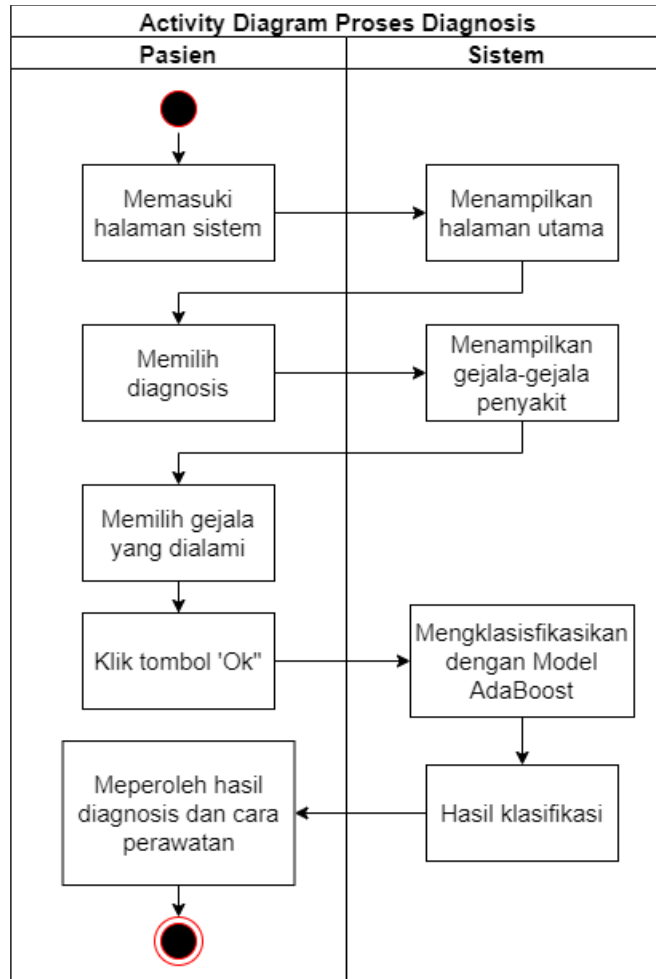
Activity Diagram Proses Diagnosis

Pasien

Sistem

Memasuki halaman sistem

Menampilkan halaman utama

Memilih diagnosis

Menampilkan gejala-gejala penyakit

Memilih gejala yang dialami

Klik tombol 'Ok"

Mengklasisfikasikan dengan Model AdaBoost

Hasil klasifikasi

Meperoleh hasil diagnosis dan cara perawatan